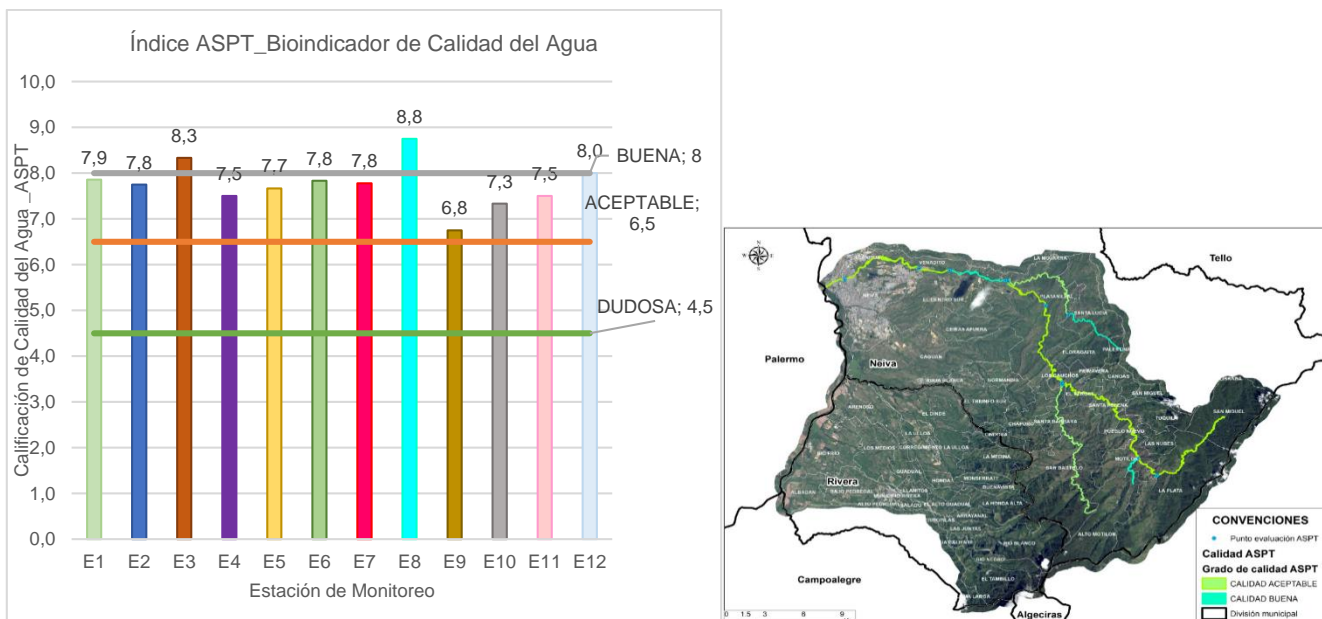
Índice ASPT_Bioindicador de Calidad del Agua

10,0
9,0
8,0
7,0
6,0
5,0
4,0
3,0
2,0
1,0
0,0

Calificación de Calidad del Agua _ASPT

7,9 7,8 8,3 7,5 7,7 7,8 7,8 8,8 6,8 7,3 7,5 8,0

BUENA; 8
ACEPTABLE; 6,5
DUDOSA; 4,5

E1 E2 E3 E4 E5 E6 E7 E8 E9 E10 E11 E12
Estación de Monitoreo

Tello
Palermo
Neiva
Rivera
Campoalegre
Algeciras

CONVENCIONES
Punto evaluación ASPT
Calidad ASPT
Grado de calidad ASPT
CALIDAD ACEPTABLE
CALIDAD BUENA
División municipal